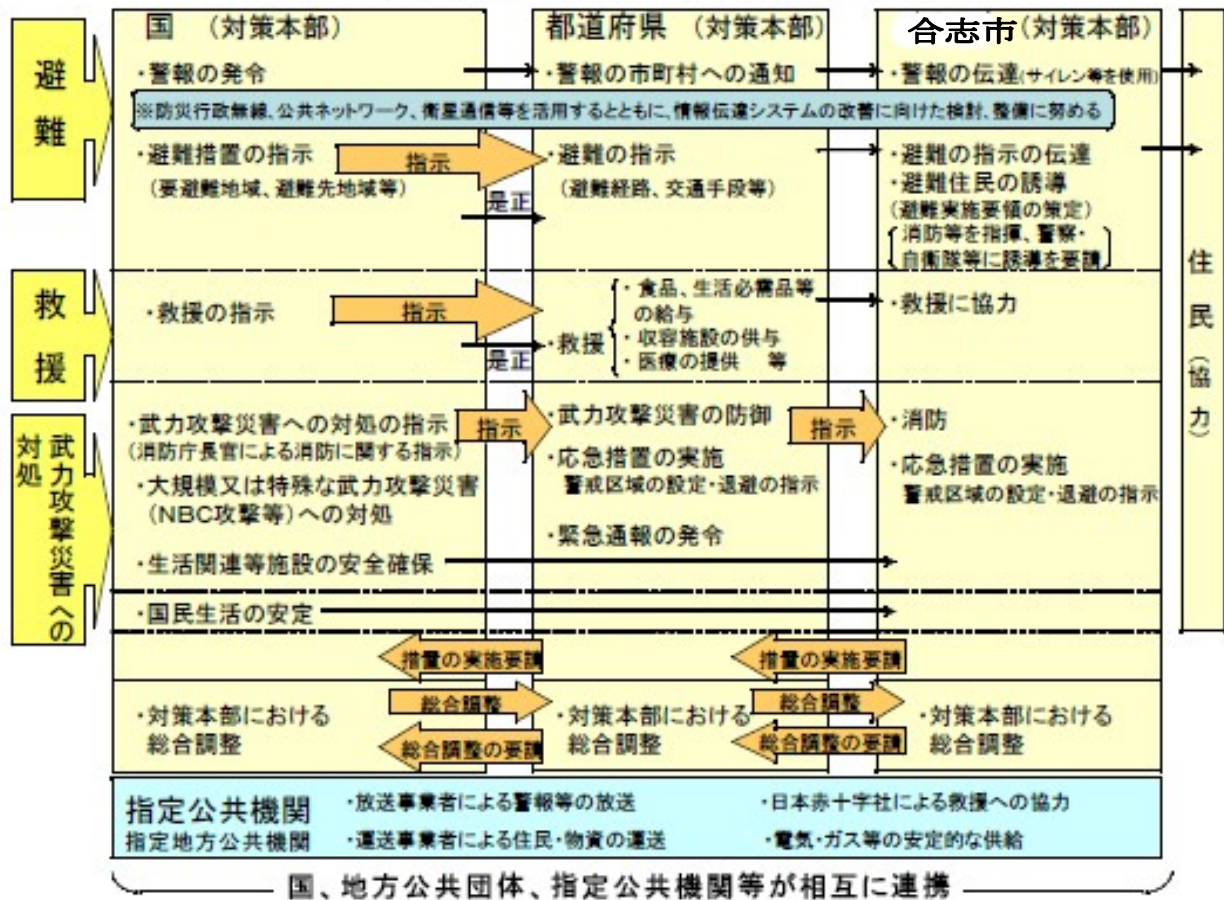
国　（対策本部）

都道府県　（対策本部）

合志市（対策本部）

避難

・警報の発令

・警報の市町村への通知

・警報の伝達（サイレン等を使用）

※防災行政無線、公共ネットワーク、衛星通信等を活用するとともに、情報伝達システムの改善に向けた検討、整備に努める

・避難措置の指示
（要避難地域、避難先地域等）

指示

是正

・避難の指示
（避難経路、交通手段等）

・避難の指示の伝達
・避難住民の誘導
（避難実施要領の策定）
消防等を指揮、警察・自衛隊等に誘導を要請

救援

・救援の指示

指示

是正

・救援
・食品、生活必需品等の給与
・収容施設の供与
・医療の提供　等

・救援に協力

住民（協力）

武力攻撃災害への対処

・武力攻撃災害への対処の指示
（消防庁長官による消防に関する指示）

指示

・武力攻撃災害の防御

指示

・消防

・応急措置の実施
警戒区域の設定・退避の指示

・応急措置の実施
警戒区域の設定・退避の指示

・大規模又は特殊な武力攻撃災害（NBC攻撃等）への対処

・緊急通報の発令

・生活関連等施設の安全確保

・国民生活の安定

措置の実施要請

措置の実施要請

・対策本部における総合調整

総合調整

総合調整の要請

・対策本部における総合調整

総合調整

総合調整の要請

・対策本部における総合調整

指定公共機関
指定地方公共機関

・放送事業者による警報等の放送
・運送事業者による住民・物資の運送

・日本赤十字社による救援への協力
・電気・ガス等の安定的な供給

国、地方公共団体、指定公共機関等が相互に連携